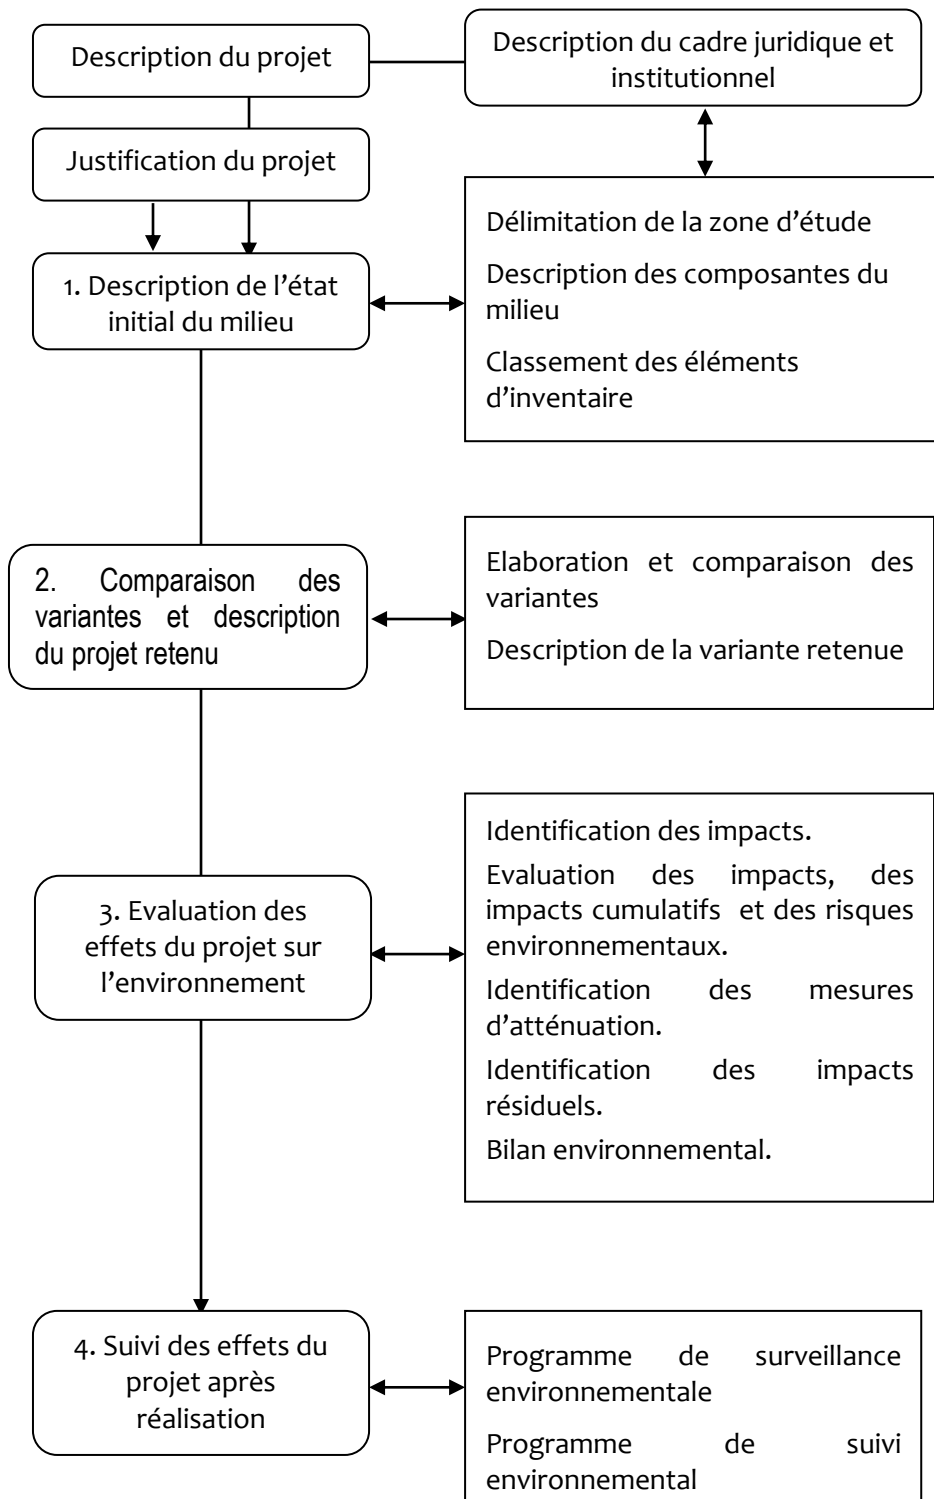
Description du projet

Description du cadre juridique et institutionnel

Justification du projet

1. Description de l'état initial du milieu

Délimitation de la zone d'étude

Description des composantes du milieu

Classement des éléments d'inventaire

2. Comparaison des variantes et description du projet retenu

Elaboration et comparaison des variantes

Description de la variante retenue

3. Evaluation des effets du projet sur l'environnement

Identification des impacts.

Evaluation des impacts, des impacts cumulatifs et des risques environnementaux.

Identification des mesures d'atténuation.

Identification des impacts résiduels.

Bilan environnemental.

4. Suivi des effets du projet après réalisation

Programme de surveillance environnementale

Programme de suivi environnemental